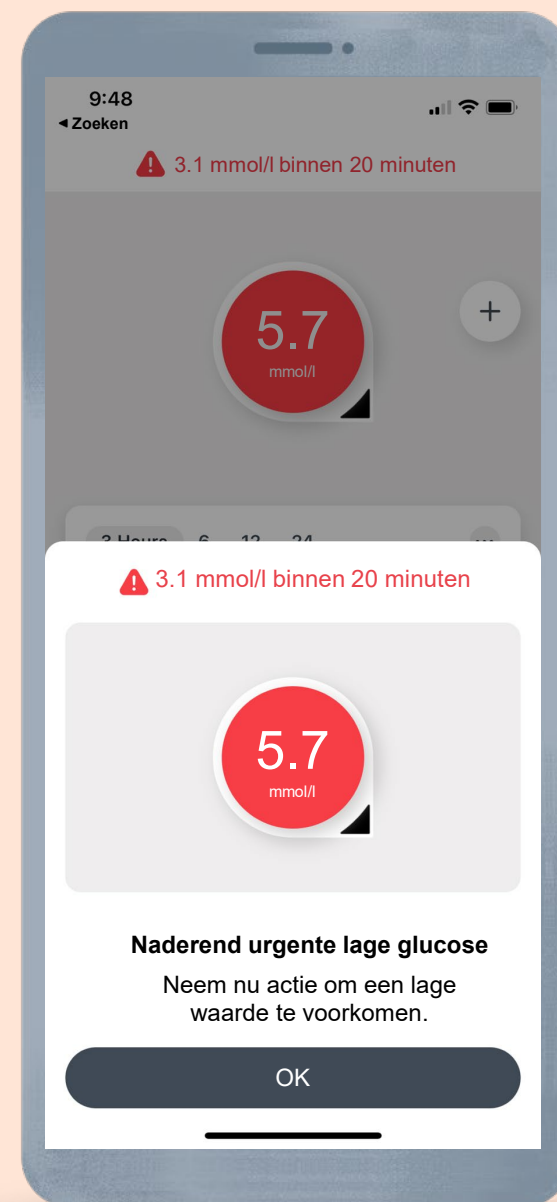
9:48
◂ Zoeken

3.1 mmol/l binnen 20 minuten

5.7
mmol/l

+

3 Hours 6 12 24

3.1 mmol/l binnen 20 minuten

5.7
mmol/l

Naderend urgente lage glucose

Neem nu actie om een lage waarde te voorkomen.

OK